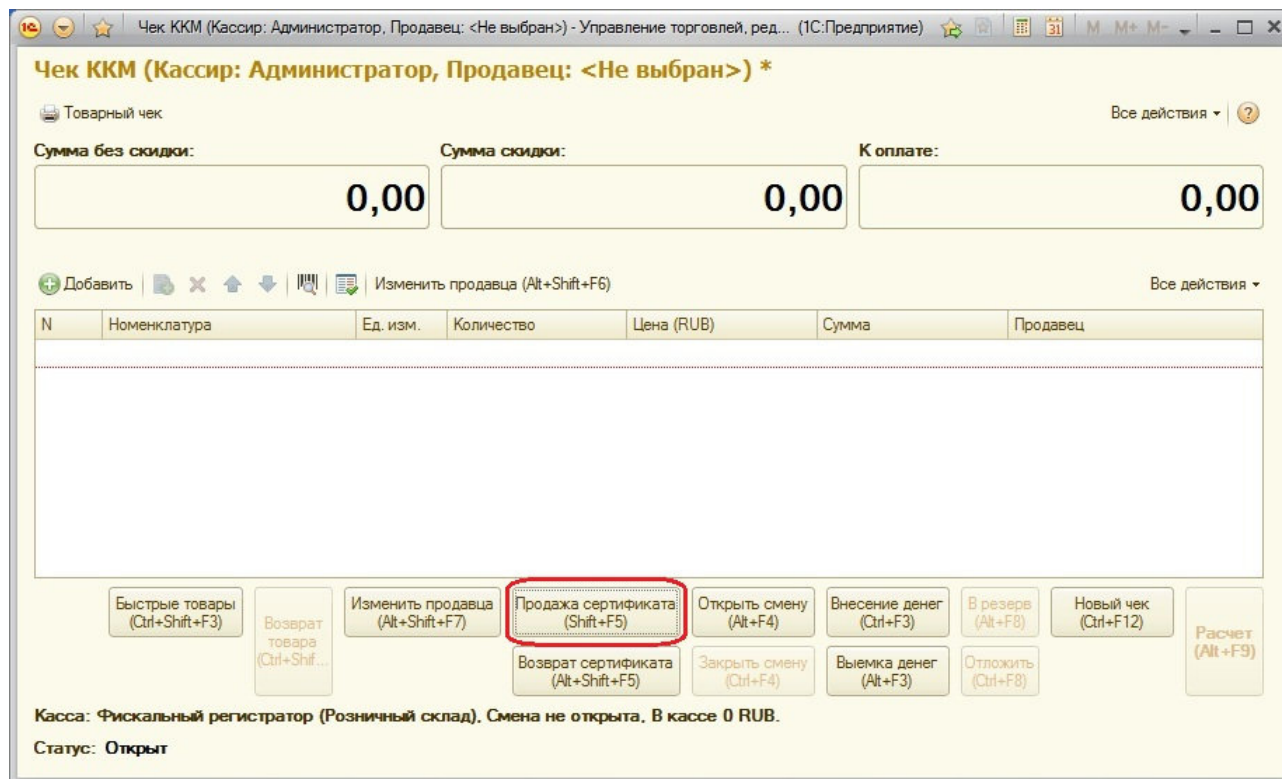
Чек ККМ (Кассир: Администратор, Продавец: <Не выбран>) - Управление торговлей, ред... (1С:Предприятие) M M+ M-

Чек ККМ (Кассир: Администратор, Продавец: <Не выбран>) *

Товарный чек

Все действия ▾ ?

Сумма без скидки:

0,00

Сумма скидки:

0,00

К оплате:

0,00

Добавить | Изменить продавца (Alt+Shift+F6)

Все действия ▾

| N | Номенклатура | Ед. изм. | Количество | Цена (RUB) | Сумма | Продавец |
|---|---|---|---|---|---|---|

Быстрые товары (Ctrl+Shift+F3)

Возврат товара (Ctrl+Shif...

Изменить продавца (Alt+Shift+F7)

Продажа сертификата (Shift+F5)

Возврат сертификата (Alt+Shift+F5)

Открыть смену (Alt+F4)

Закрыть смену (Ctrl+F4)

Внесение денег (Ctrl+F3)

Выемка денег (Alt+F3)

В резерв (Alt+F8)

Отложить (Ctrl+F8)

Новый чек (Ctrl+F12)

Расчет (Alt+F9)

Касса: Фискальный регистратор (Розничный склад). Смена не открыта. В кассе 0 RUB.

Статус: Открыт